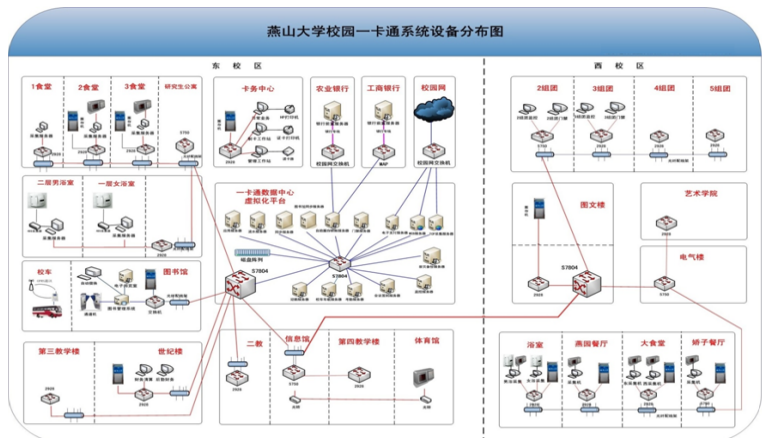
燕山大学校园一卡通系统设备分布图

东 校 区

1食堂

2食堂

3食堂

研究生公寓

卡务中心

农业银行

工商银行

校园网

二层男浴室

一层女浴室

一卡通数据中心
虚拟化平台

校车

图书馆

S7804

第三教学楼

世纪楼

二教

信息馆

第四教学楼

体育馆

西 校 区

2组团

3组团

4组团

5组团

图文楼

艺术学院

S7804

电气楼

浴室

燕园餐厅

大食堂

娇子餐厅